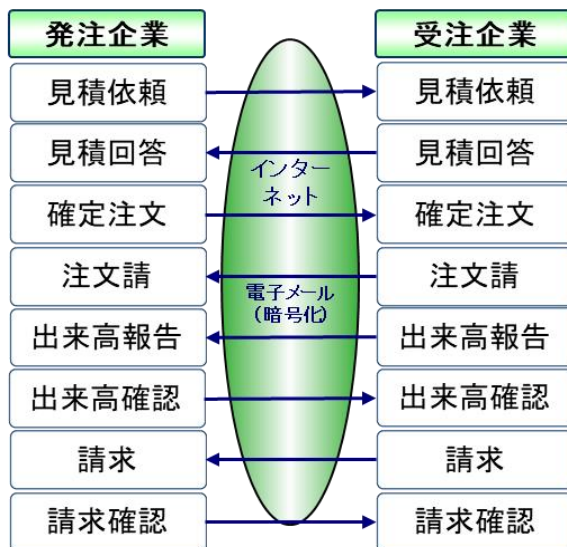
発注企業

見積依頼

見積回答

確定注文

注文請

出来高報告

出来高確認

請求

請求確認

インターネット

電子メール（暗号化）

受注企業

見積依頼

見積回答

確定注文

注文請

出来高報告

出来高確認

請求

請求確認